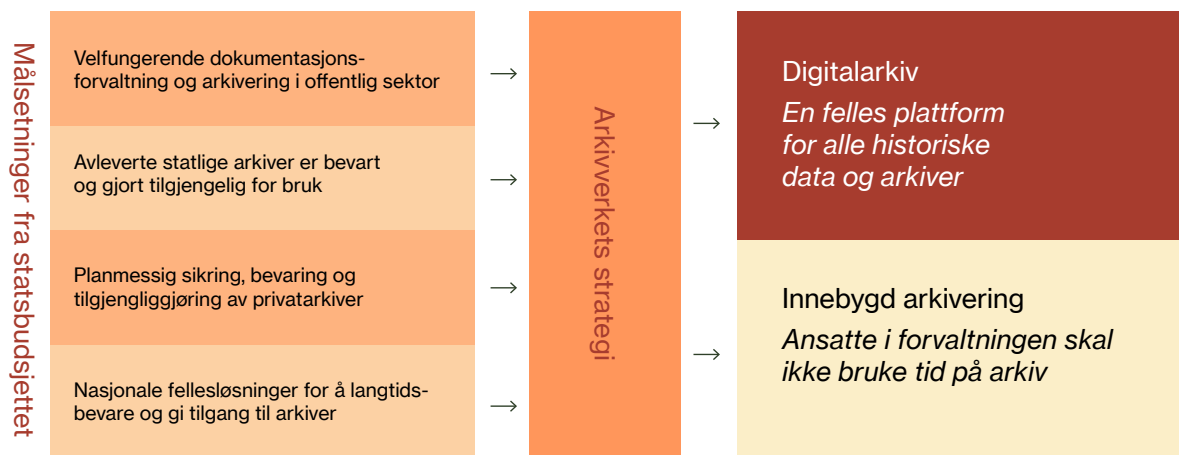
Målsetninger fra statsbudsjettet

Velfungerende dokumentasjonsforvaltning og arkivering i offentlig sektor

Avleverte statlige arkiver er bevart og gjort tilgjengelig for bruk

Planmessig sikring, bevaring og tilgjengliggjøring av privatarkiver

Nasjonale fellesløsninger for å langtidsbevare og gi tilgang til arkiver

→

→

→

→

Arkivverkets strategi

→

→

Digitalarkiv

*En felles plattform for alle historiske data og arkiver*

Innebygd arkivering

*Ansatte i forvaltningen skal ikke bruke tid på arkiv*